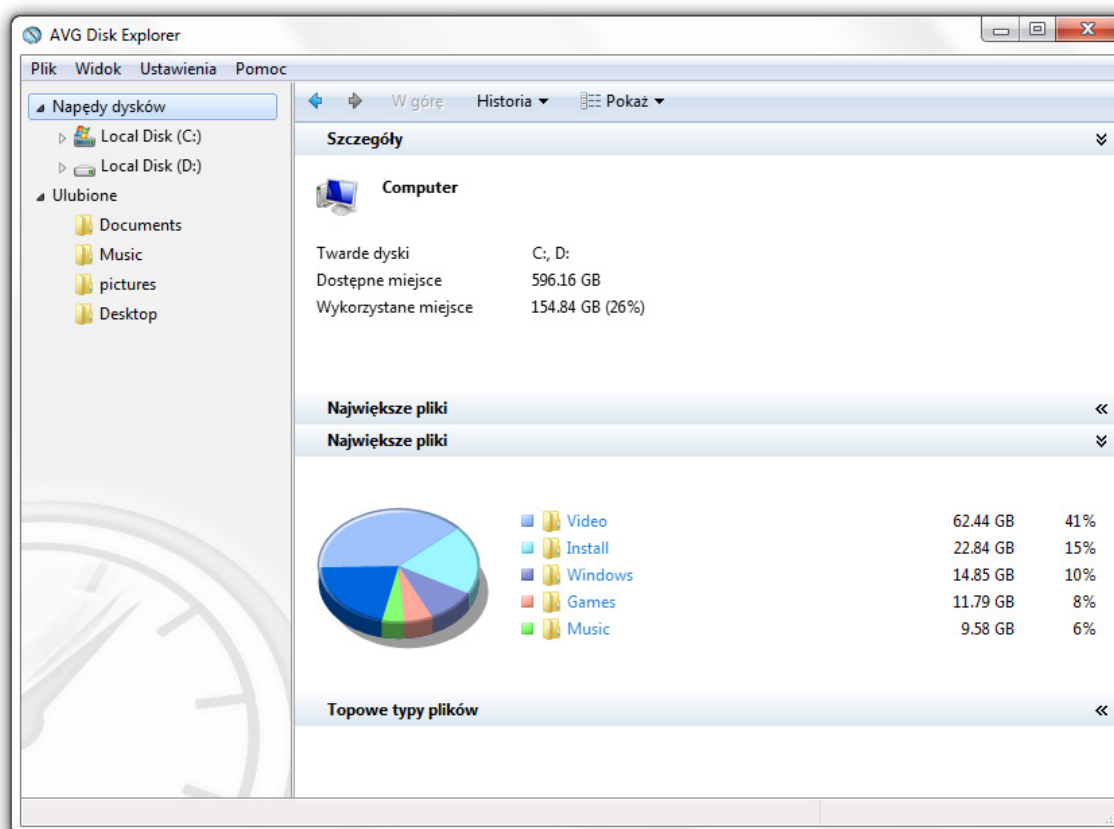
AVG Disk Explorer

Plik Widok Ustawienia Pomoc

Napędy dysków
Local Disk (C:)
Local Disk (D:)
Ulubione
Documents
Music
pictures
Desktop

W górę Historia Pokaż

Szczegóły

Computer

Twarde dyski C:, D:
Dostępne miejsce 596.16 GB
Wykorzystane miejsce 154.84 GB (26%)

Największe pliki

Największe pliki

| | | |
|---|---|---|
| Video | 62.44 GB | 41% |
| Install | 22.84 GB | 15% |
| Windows | 14.85 GB | 10% |
| Games | 11.79 GB | 8% |
| Music | 9.58 GB | 6% |

Topowe typy plików